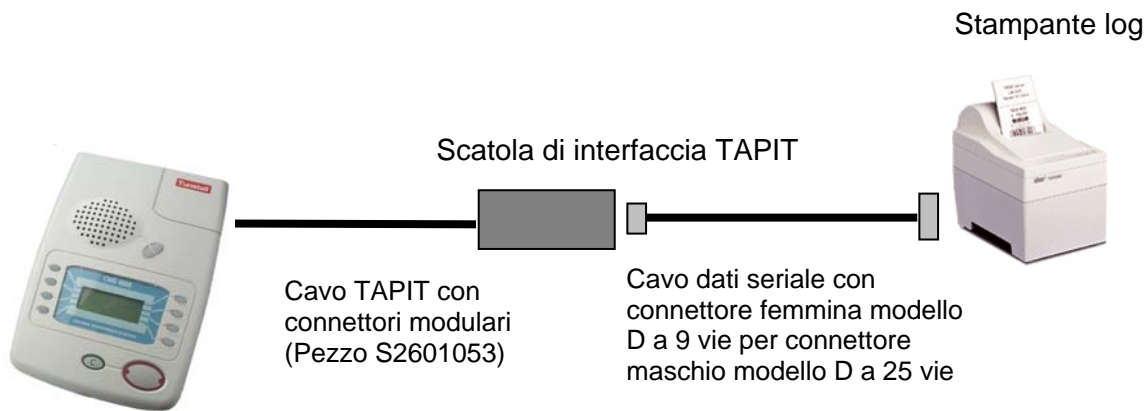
Stampante log

Scatola di interfaccia TAPIT

Tunstall

Cavo TAPIT con connettori modulari (Pezzo S2601053)

Cavo dati seriale con connettore femmina modello D a 9 vie per connettore maschio modello D a 25 vie